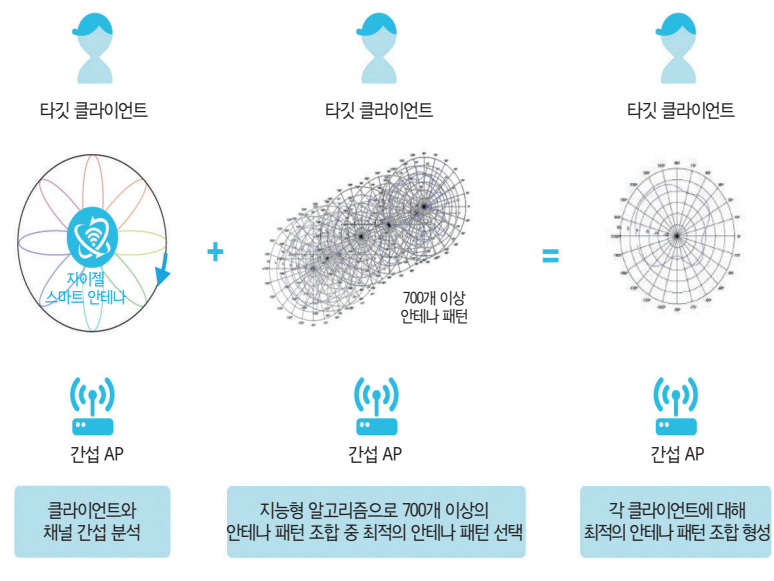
타깃 클라이언트

자이젤
스마트 안테나

간섭 AP

클라이언트와
채널 간섭 분석

+

타깃 클라이언트

700개 이상
안테나 패턴

간섭 AP

지능형 알고리즘으로 700개 이상의
안테나 패턴 조합 중 최적의 안테나 패턴 선택

=

타깃 클라이언트

간섭 AP

각 클라이언트에 대해
최적의 안테나 패턴 조합 형성